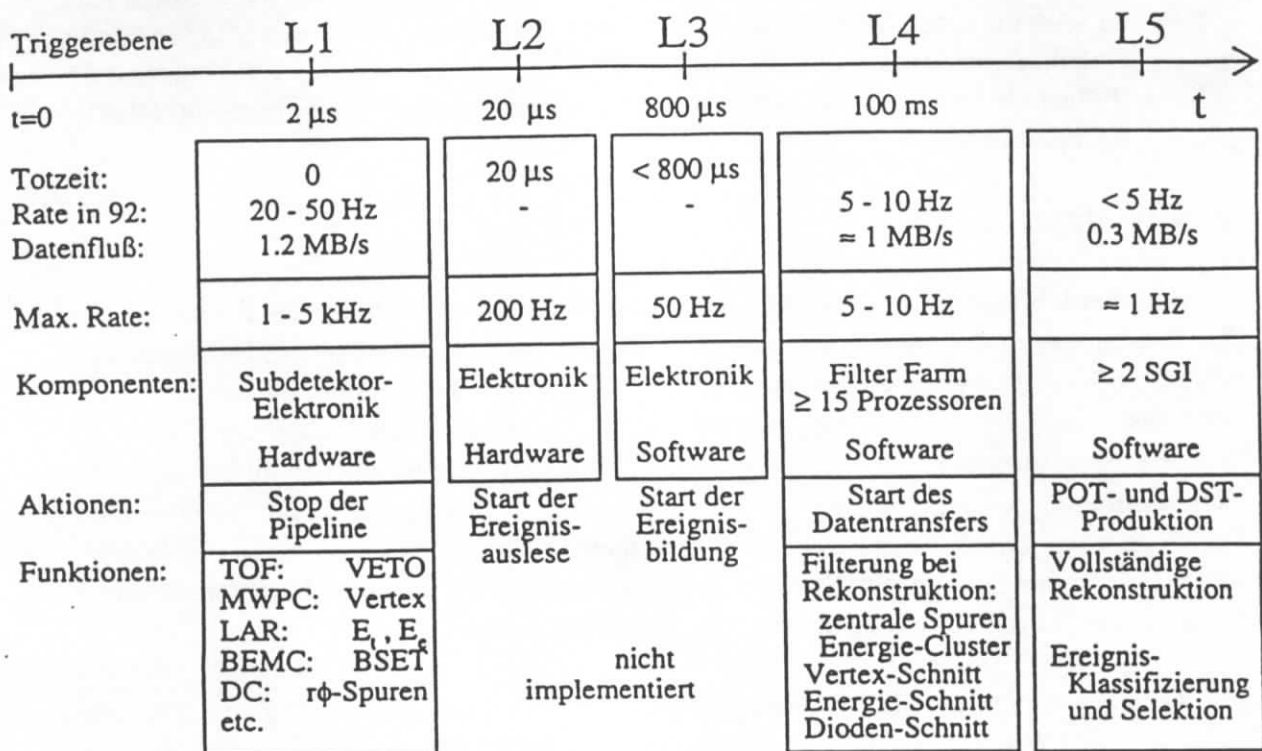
Triggerebene L1 L2 L3 L4 L5

t=0 2 µs 20 µs 800 µs 100 ms t

| | L1 | L2 | L3 | L4 | L5 |
|---|---|---|---|---|---|
| Totzeit: Rate in 92: Datenfluß: | 0 20 - 50 Hz 1.2 MB/s | 20 µs - | < 800 µs - | 5 - 10 Hz ≈ 1 MB/s | < 5 Hz 0.3 MB/s |
| Max. Rate: | 1 - 5 kHz | 200 Hz | 50 Hz | 5 - 10 Hz | ≈ 1 Hz |
| Komponenten: | Subdetektor-Elektronik Hardware | Elektronik Hardware | Elektronik Software | Filter Farm ≥ 15 Prozessoren Software | ≥ 2 SGI Software |
| Aktionen: | Stop der Pipeline | Start der Ereignisauslese | Start der Ereignisbildung | Start des Datentransfers | POT- und DST-Produktion |
| Funktionen: | TOF: VETO MWPC: Vertex LAR: $E_t$ , $E_f$ BEMC: BSET DC: rϕ-Spuren etc. | nicht implementiert | | Filterung bei Rekonstruktion: zentrale Spuren Energie-Cluster Vertex-Schnitt Energie-Schnitt Dioden-Schnitt | Vollständige Rekonstruktion Ereignis-Klassifizierung und Selektion |